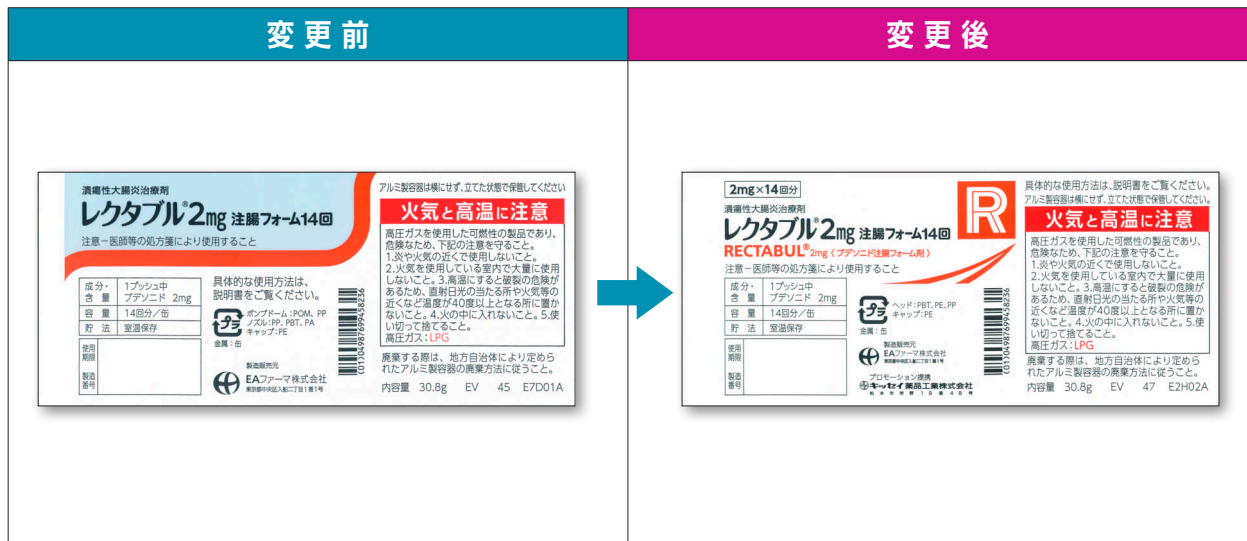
変更前

潰瘍性大腸炎治療剤
レクタブル®2mg 注腸フォーム14回
注意ー医師等の処方箋により使用すること

| 成分・含量 | 1プッシュ中 ブデソニド 2mg |
|---|---|
| 容量 | 14回分／缶 |
| 貯法 | 室温保存 |

使用期限
製造番号

具体的な使用方法は、説明書をご覧ください。
プラ ポンプドーム：POM、PP ノズル：PP、PBT、PA キャップ：PE
金属：缶

製造販売元
EAファーマ株式会社
東京都中央区入船二丁目1番1号

(01)04987694458236

アルミ製容器は横にせず、立てた状態で保管してください
火気と高温に注意
高圧ガスを使用した可燃性の製品であり、危険なため、下記の注意を守ること。1.炎や火気の近くで使用しないこと。2.火気を使用している室内で大量に使用しないこと。3.高温にすると破裂の危険があるため、直射日光の当たる所や火気等の近くなど温度が40度以上となる所に置かないこと。4.火の中に入れないこと。5.使い切って捨てること。
高圧ガス：LPG
廃棄する際は、地方自治体により定められたアルミ製容器の廃棄方法に従うこと。
内容量 30.8g EV 45 E7D01A

変更後

2mg×14回分
潰瘍性大腸炎治療剤
レクタブル®2mg 注腸フォーム14回
RECTABUL®2mg（ブデソニド注腸フォーム剤）
注意ー医師等の処方箋により使用すること

| 成分・含量 | 1プッシュ中 ブデソニド 2mg |
|---|---|
| 容量 | 14回分／缶 |
| 貯法 | 室温保存 |

使用期限
製造番号

プラ ヘッド：PBT、PE、PP キャップ：PE
金属：缶

製造販売元
EAファーマ株式会社
東京都中央区入船二丁目1番1号
プロモーション提携
キッセイ薬品工業株式会社
松本市芳野19番48号

(01)04987694458236

R
具体的な使用方法は、説明書をご覧ください。
アルミ製容器は横にせず、立てた状態で保管してください。
火気と高温に注意
高圧ガスを使用した可燃性の製品であり、危険なため、下記の注意を守ること。1.炎や火気の近くで使用しないこと。2.火気を使用している室内で大量に使用しないこと。3.高温にすると破裂の危険があるため、直射日光の当たる所や火気等の近くなど温度が40度以上となる所に置かないこと。4.火の中に入れないこと。5.使い切って捨てること。
高圧ガス：LPG
廃棄する際は、地方自治体により定められたアルミ製容器の廃棄方法に従うこと。
内容量 30.8g EV 47 E2H02A